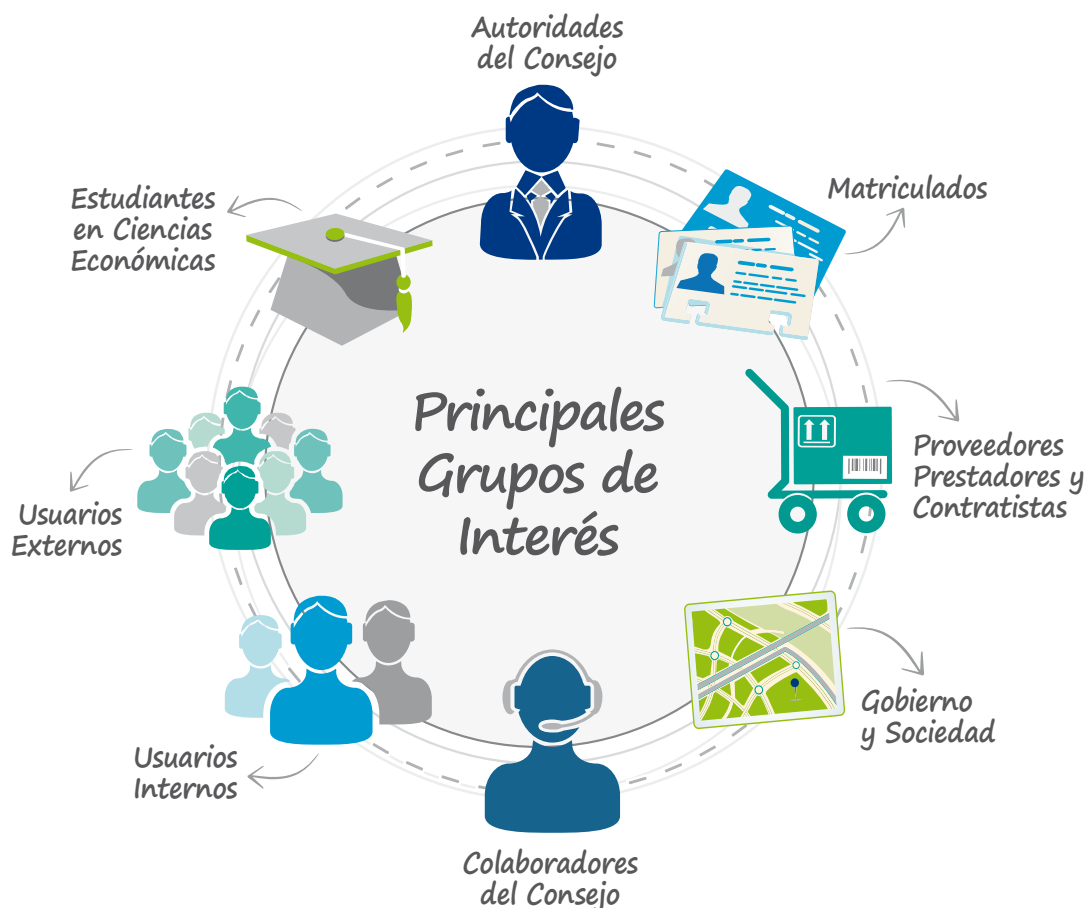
Autoridades del Consejo

Matriculados

Proveedores Prestadores y Contratistas

Gobierno y Sociedad

Colaboradores del Consejo

Usuarios Internos

Usuarios Externos

Estudiantes en Ciencias Económicas

Principales Grupos de Interés